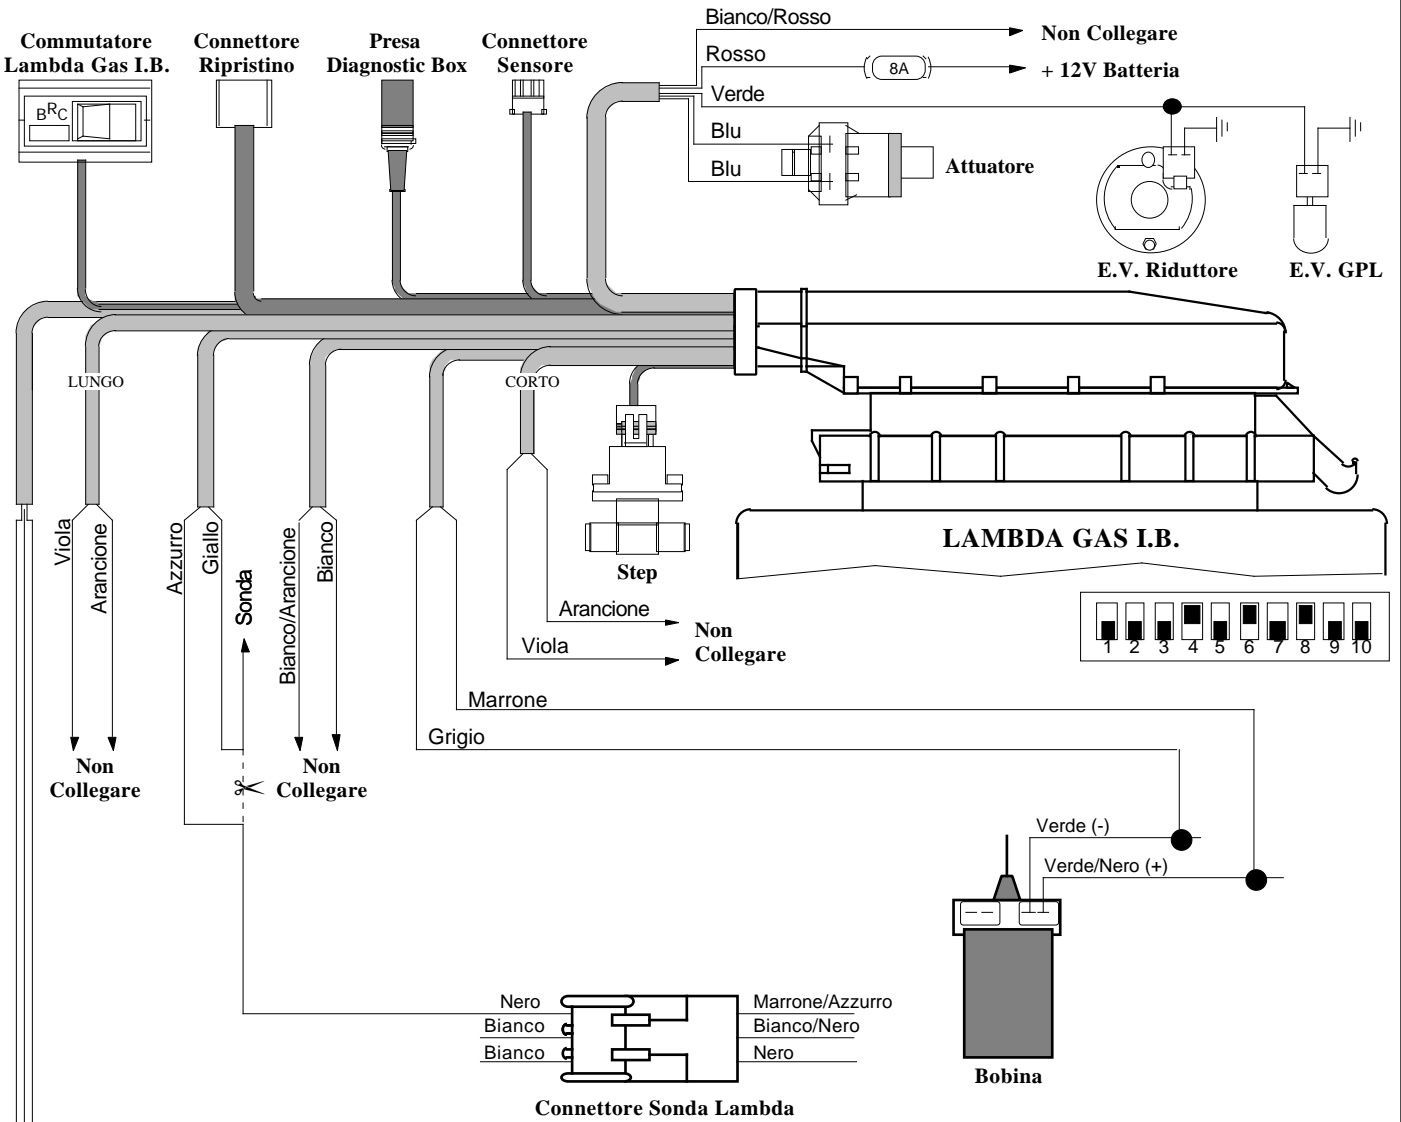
Commutatore Lambda Gas I.B.

B R C

Connettore Ripristino

Presa Diagnostic Box

Connettore Sensore

Bianco/Rosso

Non Collegare

Rosso

8A

+ 12V Batteria

Verde

Blu

Blu

Attuatore

E.V. Riduttore

E.V. GPL

LUNGO

CORTO

Step

LAMBDA GAS I.B.

1 2 3 4 5 6 7 8 9 10

Viola

Arancione

Azzurro

Giallo

Sonda

Bianco/Arancione

Bianco

Arancione

Non Collegare

Viola

Marrone

Grigio

Non Collegare

Non Collegare

Verde (-)

Verde/Nero (+)

Bobina

Nero

Bianco

Bianco

Marrone/Azzurro

Bianco/Nero

Nero

Connettore Sonda Lambda